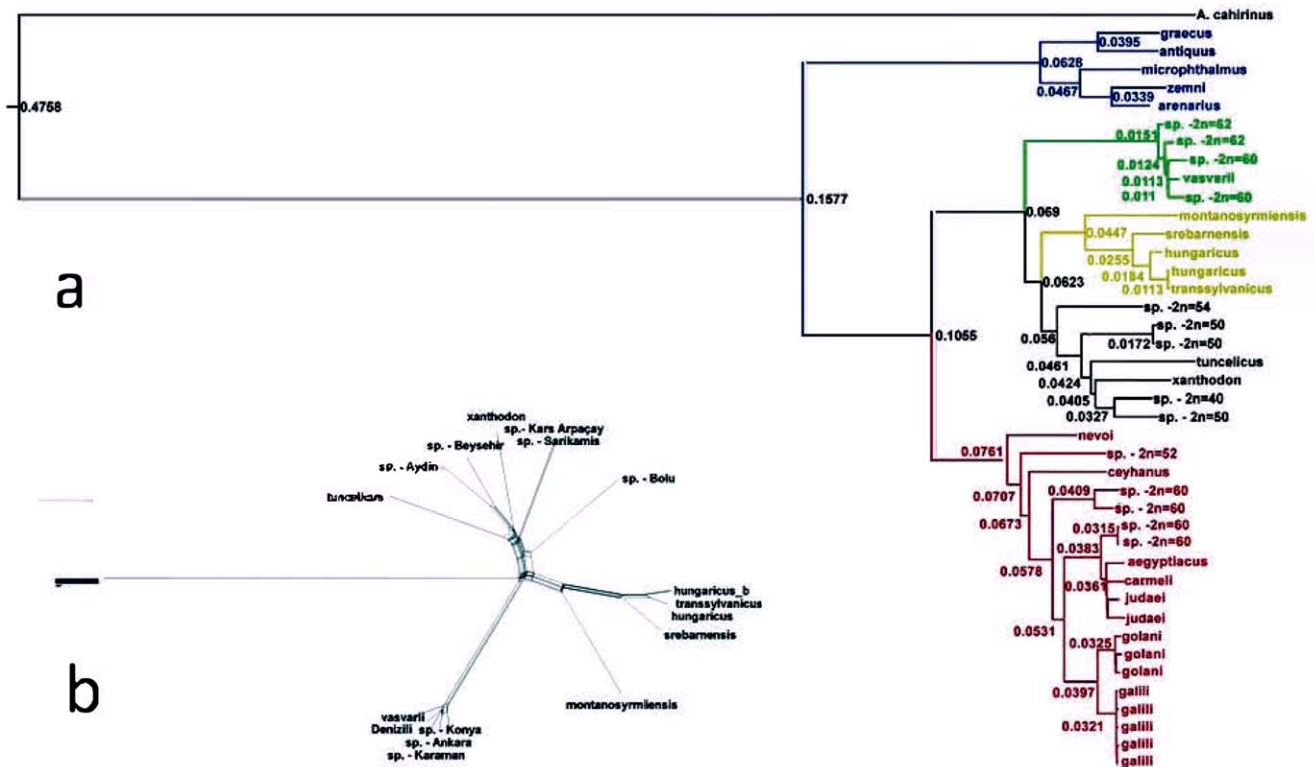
A. cahirinus

0.4758

graecus
0.0395
antiquus
0.0628
microphthalmus
zemni
0.0467
0.0339
arenarius

0.1577

0.0151
sp. -2n=62
sp. -2n=62
0.0124
sp. -2n=60
0.0113
vasvarii
0.011
sp. -2n=60

0.069
montanosyrmiensis
0.0447
srebarnensis
0.0255
hungaricus
0.0184
hungaricus
0.0113
transsylvanicus
0.0623

a

sp. -2n=54
0.056
sp. -2n=50
0.0172
sp. -2n=50
0.1055
0.0461
tuncelicus
0.0424
xanthodon
0.0405
sp. - 2n=40
0.0327
sp. - 2n=50

nevoi
0.0761
sp. - 2n=52
0.0707
ceyhanus
0.0409
sp. -2n=60
0.0673
sp. - 2n=60
0.0315
sp. -2n=60
0.0383
sp. -2n=60
0.0578
aegyptiacus
carmeli
0.0361
judaei
judaei
0.0531
0.0325
golani
golani
golani
0.0397
galili
galili
0.0321
galili
galili
galili

xanthodon
sp.- Kars Arpaçay
sp. - Sarikamis
sp. - Beysehir
sp. - Aydin
sp. - Bolu
tuncelicus
hungaricus_b
transsylvanicus
hungaricus
srebarnensis
montanosyrmiensis
vasvarii
Denizili
sp. - Konya
sp. - Ankara
sp. - Karaman

b